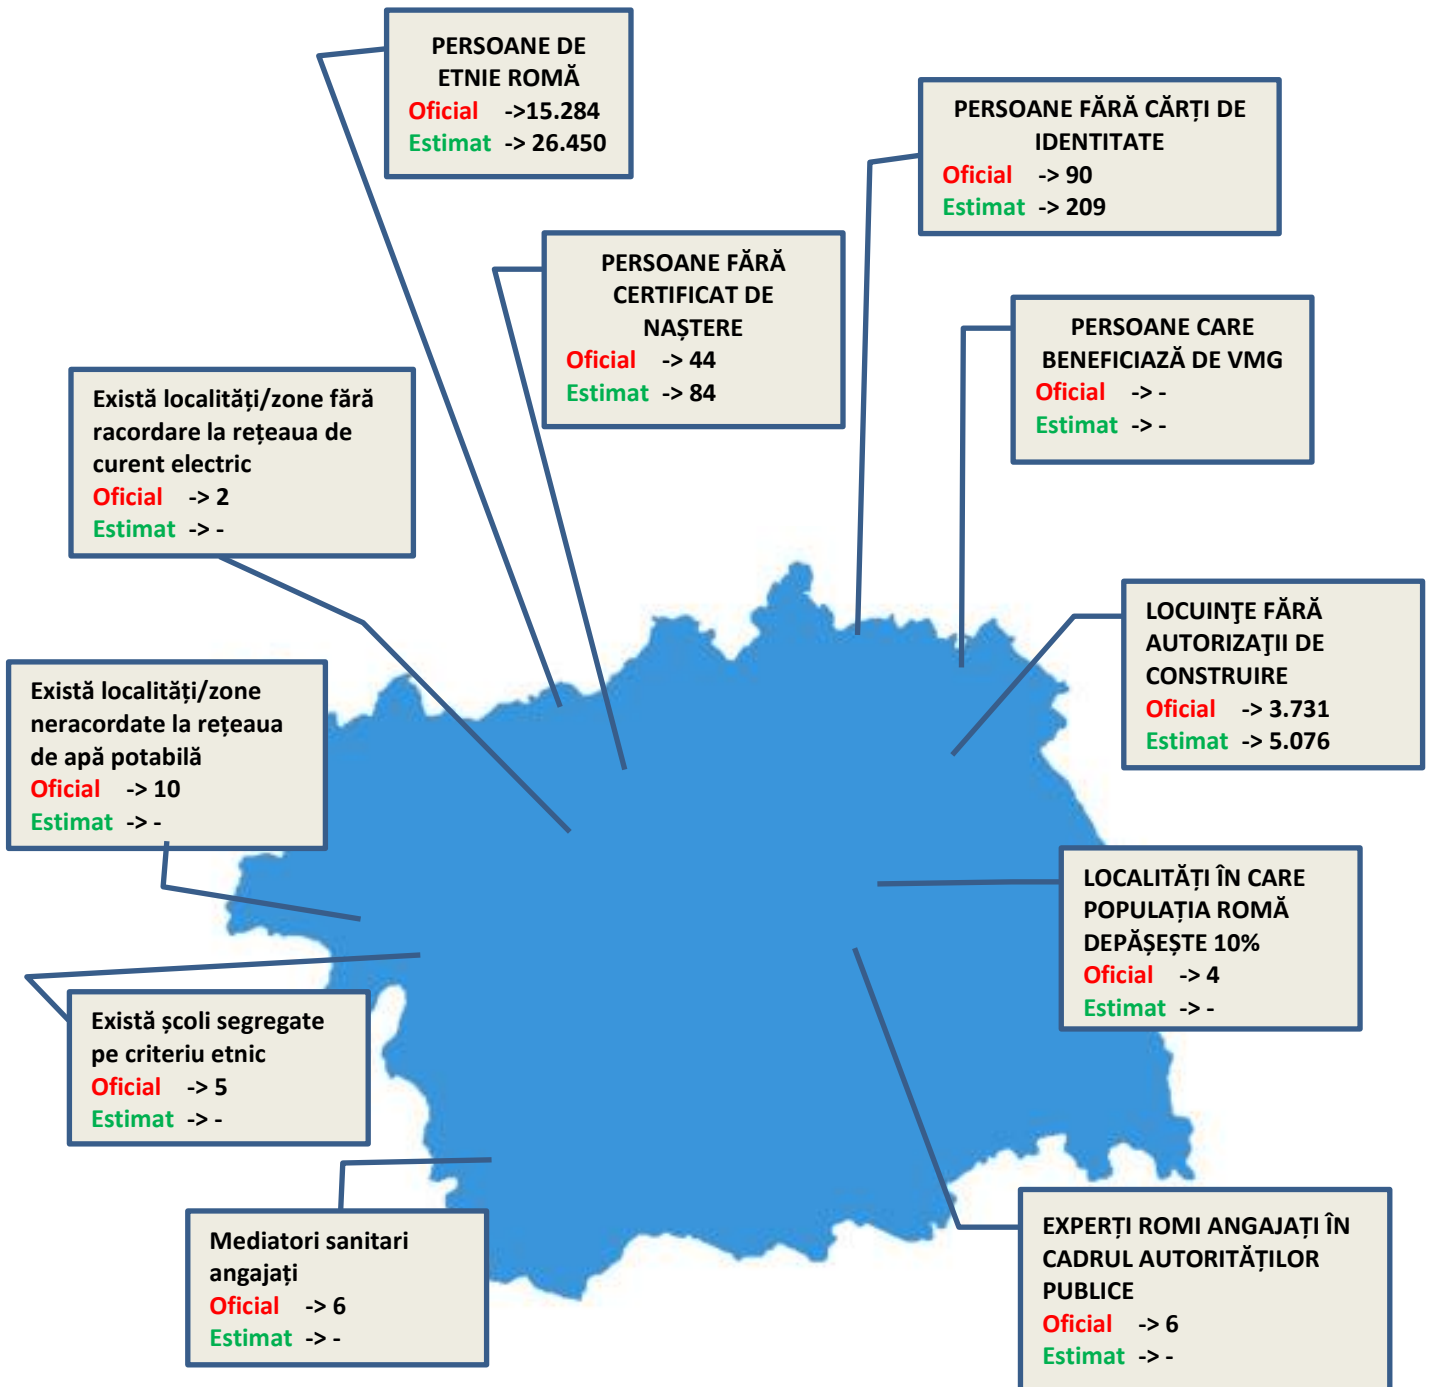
PERSOANE DE ETNIE ROMĂ
Oficial ->15.284
Estimat -> 26.450

PERSOANE FĂRĂ CĂRȚI DE IDENTITATE
Oficial -> 90
Estimat -> 209

PERSOANE FĂRĂ CERTIFICAT DE NAȘTERE
Oficial -> 44
Estimat -> 84

PERSOANE CARE BENEFICIAZĂ DE VMG
Oficial -> -
Estimat -> -

Există localități/zone fără racordare la rețeaua de curent electric
Oficial -> 2
Estimat -> -

LOCUINŢE FĂRĂ AUTORIZAŢII DE CONSTRUIRE
Oficial -> 3.731
Estimat -> 5.076

Există localități/zone neracordate la rețeaua de apă potabilă
Oficial -> 10
Estimat -> -

LOCALITĂȚI ÎN CARE POPULAȚIA ROMĂ DEPĂȘEȘTE 10%
Oficial -> 4
Estimat -> -

Există școli segregate pe criteriu etnic
Oficial -> 5
Estimat -> -

Mediatori sanitari angajați
Oficial -> 6
Estimat -> -

EXPERȚI ROMI ANGAJAȚI ÎN CADRUL AUTORITĂȚILOR PUBLICE
Oficial -> 6
Estimat -> -